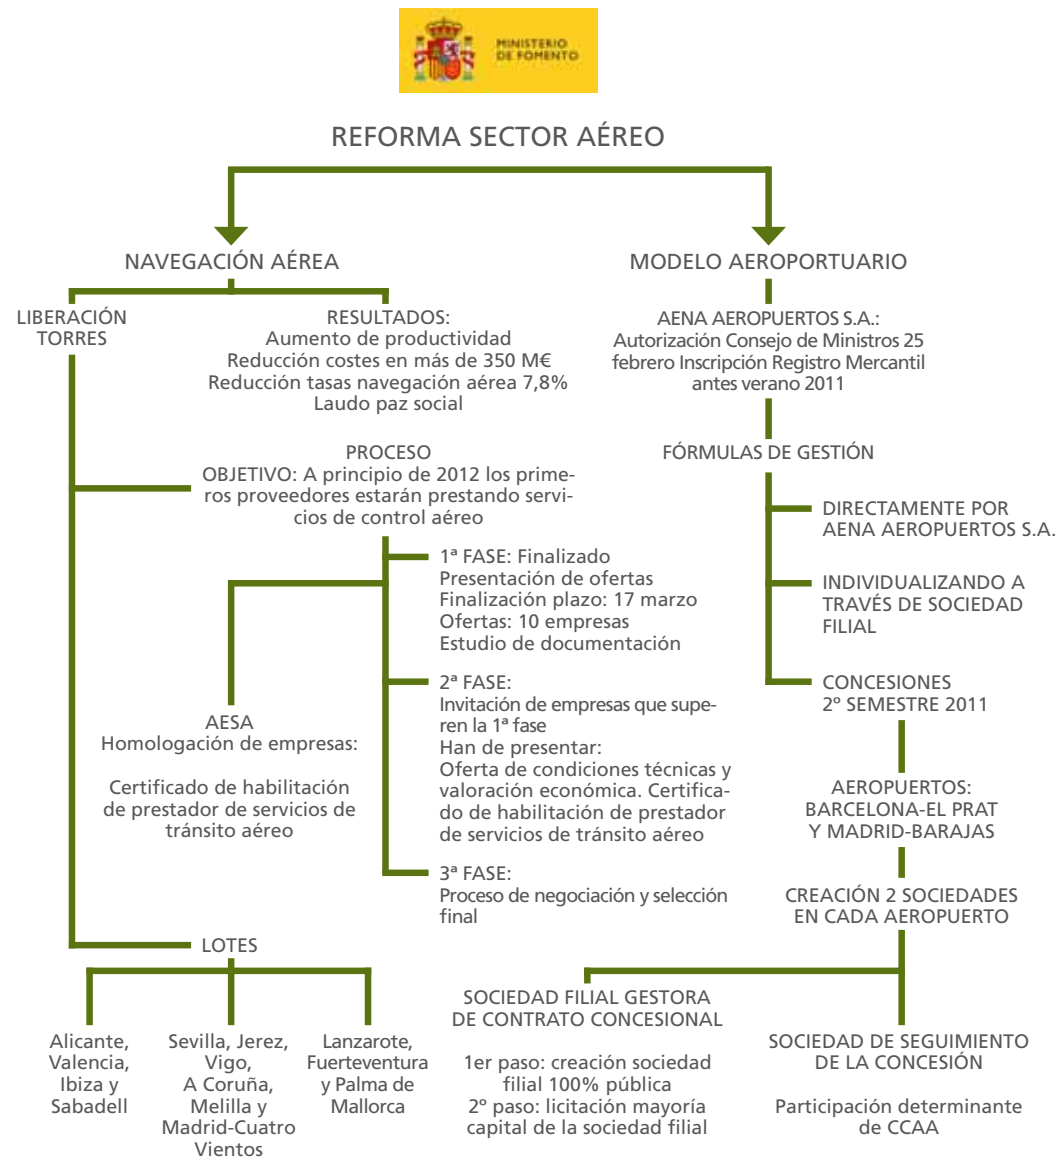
MINISTERIO DE FOMENTO

REFORMA SECTOR AÉREO

NAVEGACIÓN AÉREA

MODELO AEROPORTUARIO

LIBERACIÓN TORRES

RESULTADOS:
Aumento de productividad
Reducción costes en más de 350 M€
Reducción tasas navegación aérea 7,8%
Laudo paz social

PROCESO
OBJETIVO: A principio de 2012 los primeros proveedores estarán prestando servicios de control aéreo

1ª FASE: Finalizado
Presentación de ofertas
Finalización plazo: 17 marzo
Ofertas: 10 empresas
Estudio de documentación

AESA
Homologación de empresas:

Certificado de habilitación de prestador de servicios de tránsito aéreo

2ª FASE:
Invitación de empresas que superen la 1ª fase
Han de presentar:
Oferta de condiciones técnicas y valoración económica. Certificado de habilitación de prestador de servicios de tránsito aéreo

3ª FASE:
Proceso de negociación y selección final

LOTES

Alicante, Valencia, Ibiza y Sabadell

Sevilla, Jerez, Vigo, A Coruña, Melilla y Madrid-Cuatro Vientos

Lanzarote, Fuerteventura y Palma de Mallorca

AENA AEROPUERTOS S.A.:
Autorización Consejo de Ministros 25 febrero Inscripción Registro Mercantil antes verano 2011

FÓRMULAS DE GESTIÓN

DIRECTAMENTE POR AENA AEROPUERTOS S.A.

INDIVIDUALIZANDO A TRAVÉS DE SOCIEDAD FILIAL

CONCESIONES
2º SEMESTRE 2011

AEROPUERTOS:
BARCELONA-EL PRAT
Y MADRID-BARAJAS

CREACIÓN 2 SOCIEDADES EN CADA AEROPUERTO

SOCIEDAD FILIAL GESTORA DE CONTRATO CONCESIONAL

1er paso: creación sociedad filial 100% pública
2º paso: licitación mayoría capital de la sociedad filial

SOCIEDAD DE SEGUIMIENTO DE LA CONCESIÓN

Participación determinante de CCAA